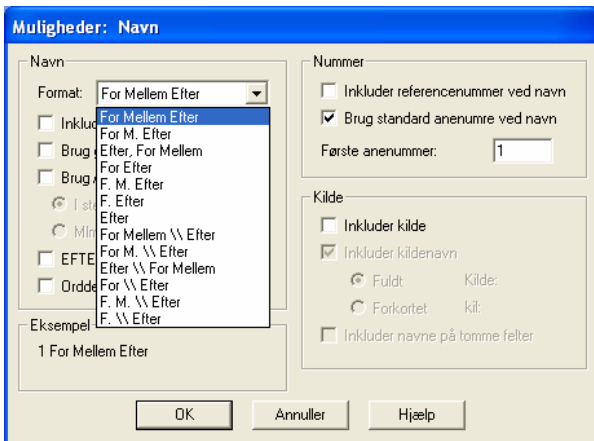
Muligheder: Navn

Navn

Format: For Mellem Efter

For Mellem Efter
For M. Efter
Efter, For Mellem
For Efter
F. M. Efter
F. Efter
Efter
For Mellem \\ Efter
For M. \\ Efter
Efter \\ For Mellem
For \\ Efter
F. M. \\ Efter
F. \\ Efter

Inklud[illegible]
Brug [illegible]
Brug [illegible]
I st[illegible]
Mi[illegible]
EFTE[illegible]
Ordde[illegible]

Eksempel
1 For Mellem Efter

Nummer
Inkluder referencenummer ved navn
Brug standard anenumre ved navn
Første anenummer: 1

Kilde
Inkluder kilde
Inkluder kildenavn
Fuldt Kilde:
Forkortet kil:
Inkluder navne på tomme felter

OK Annuller Hjælp